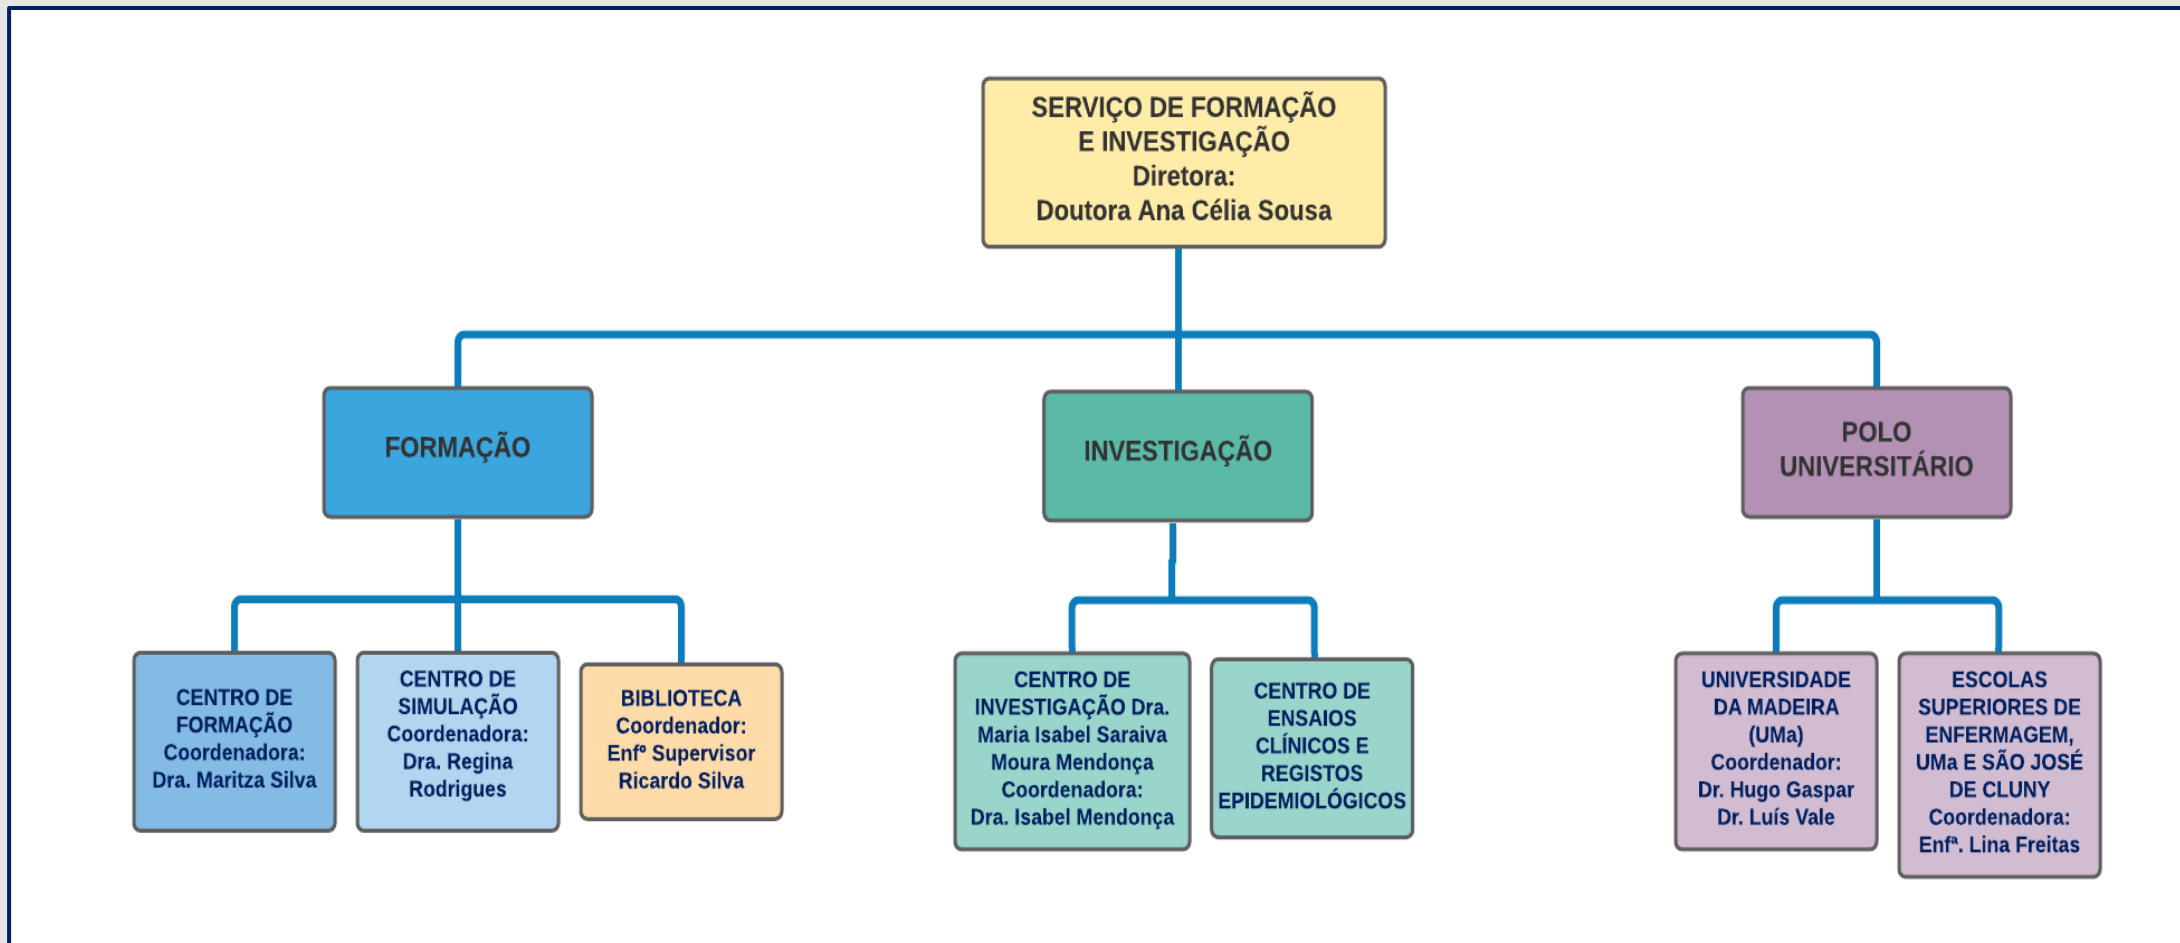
SERVIÇO DE FORMAÇÃO E INVESTIGAÇÃO
Diretora:
Doutora Ana Célia Sousa

FORMAÇÃO

INVESTIGAÇÃO

POLO UNIVERSITÁRIO

CENTRO DE FORMAÇÃO
Coordenadora:
Dra. Maritza Silva

CENTRO DE SIMULAÇÃO
Coordenadora:
Dra. Regina Rodrigues

BIBLIOTECA
Coordenador:
Enfº Supervisor Ricardo Silva

CENTRO DE INVESTIGAÇÃO Dra. Maria Isabel Saraiva Moura Mendonça
Coordenadora:
Dra. Isabel Mendonça

CENTRO DE ENSAIOS CLÍNICOS E REGISTOS EPIDEMIOLÓGICOS

UNIVERSIDADE DA MADEIRA (UMa)
Coordenador:
Dr. Hugo Gaspar
Dr. Luís Vale

ESCOLAS SUPERIORES DE ENFERMAGEM, UMa E SÃO JOSÉ DE CLUNY
Coordenadora:
Enfª. Lina Freitas